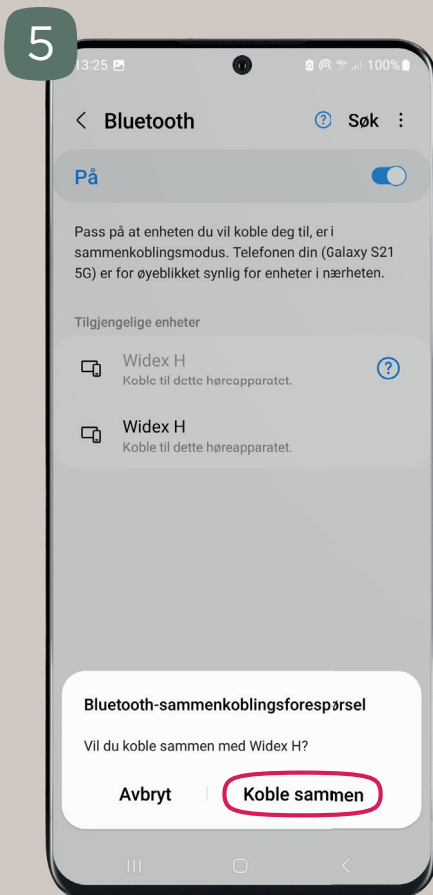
5

13:25

100%

Bluetooth

Søk

På

Pass på at enheten du vil koble deg til, er i sammenkoblingsmodus. Telefonen din (Galaxy S21 5G) er for øyeblikket synlig for enheter i nærheten.

Tilgjengelige enheter

Widex H
Koble til dette høreapparatet.

Widex H
Koble til dette høreapparatet.

Bluetooth-sammenkoblingsforespørsel

Vil du koble sammen med Widex H?

Avbryt

Koble sammen